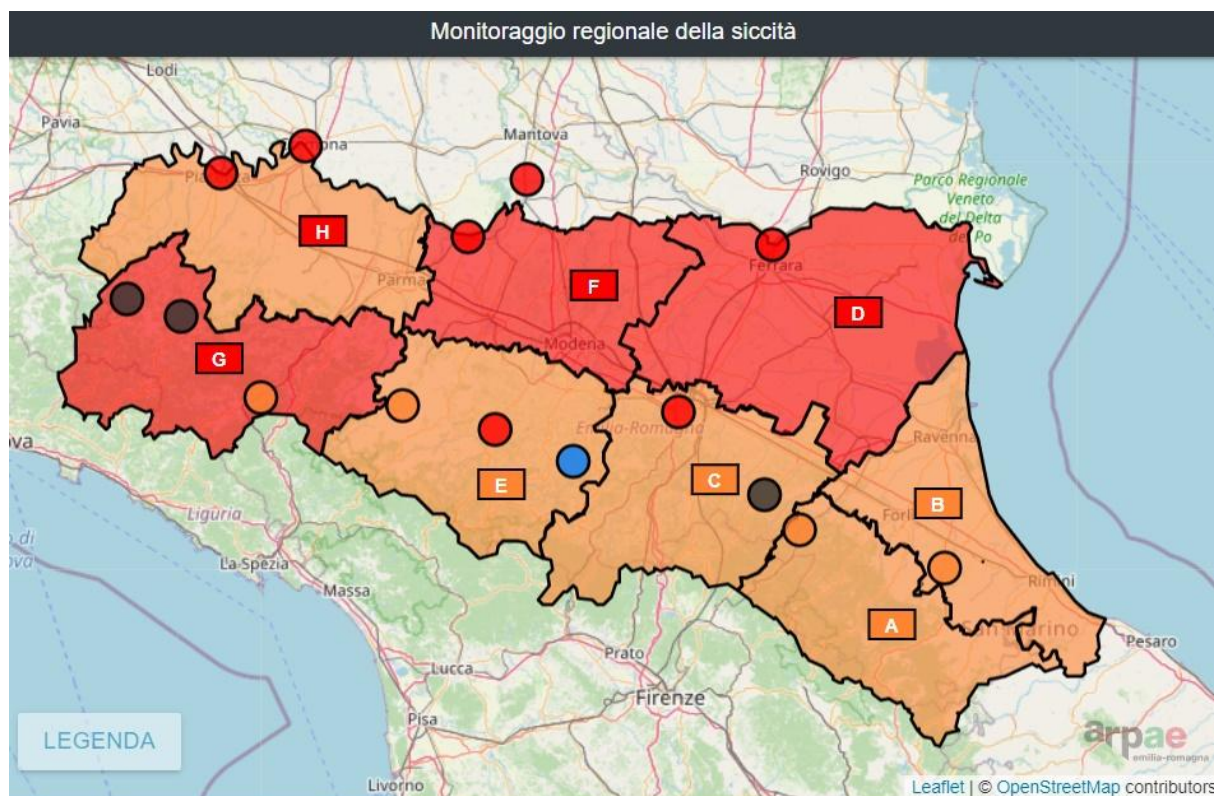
Monitoraggio regionale della siccità

Lodi
Pavia
Mantova
Rovigo
Parco Regionale Veneto del Delta del Po
Piacenza
ona
H
Parma
F
D
Ferrara
Modena
G
Emilia-Romagna
Ravenna
E
C
B
Forlì
Liguria
La Spezia
Massa
Rimini
A
Sammarino
Pesaro
Prato
Lucca
Firenze
Pisa
Livorno
LEGENDA
arpae emilia-romagna
Leaflet | © OpenStreetMap contributors